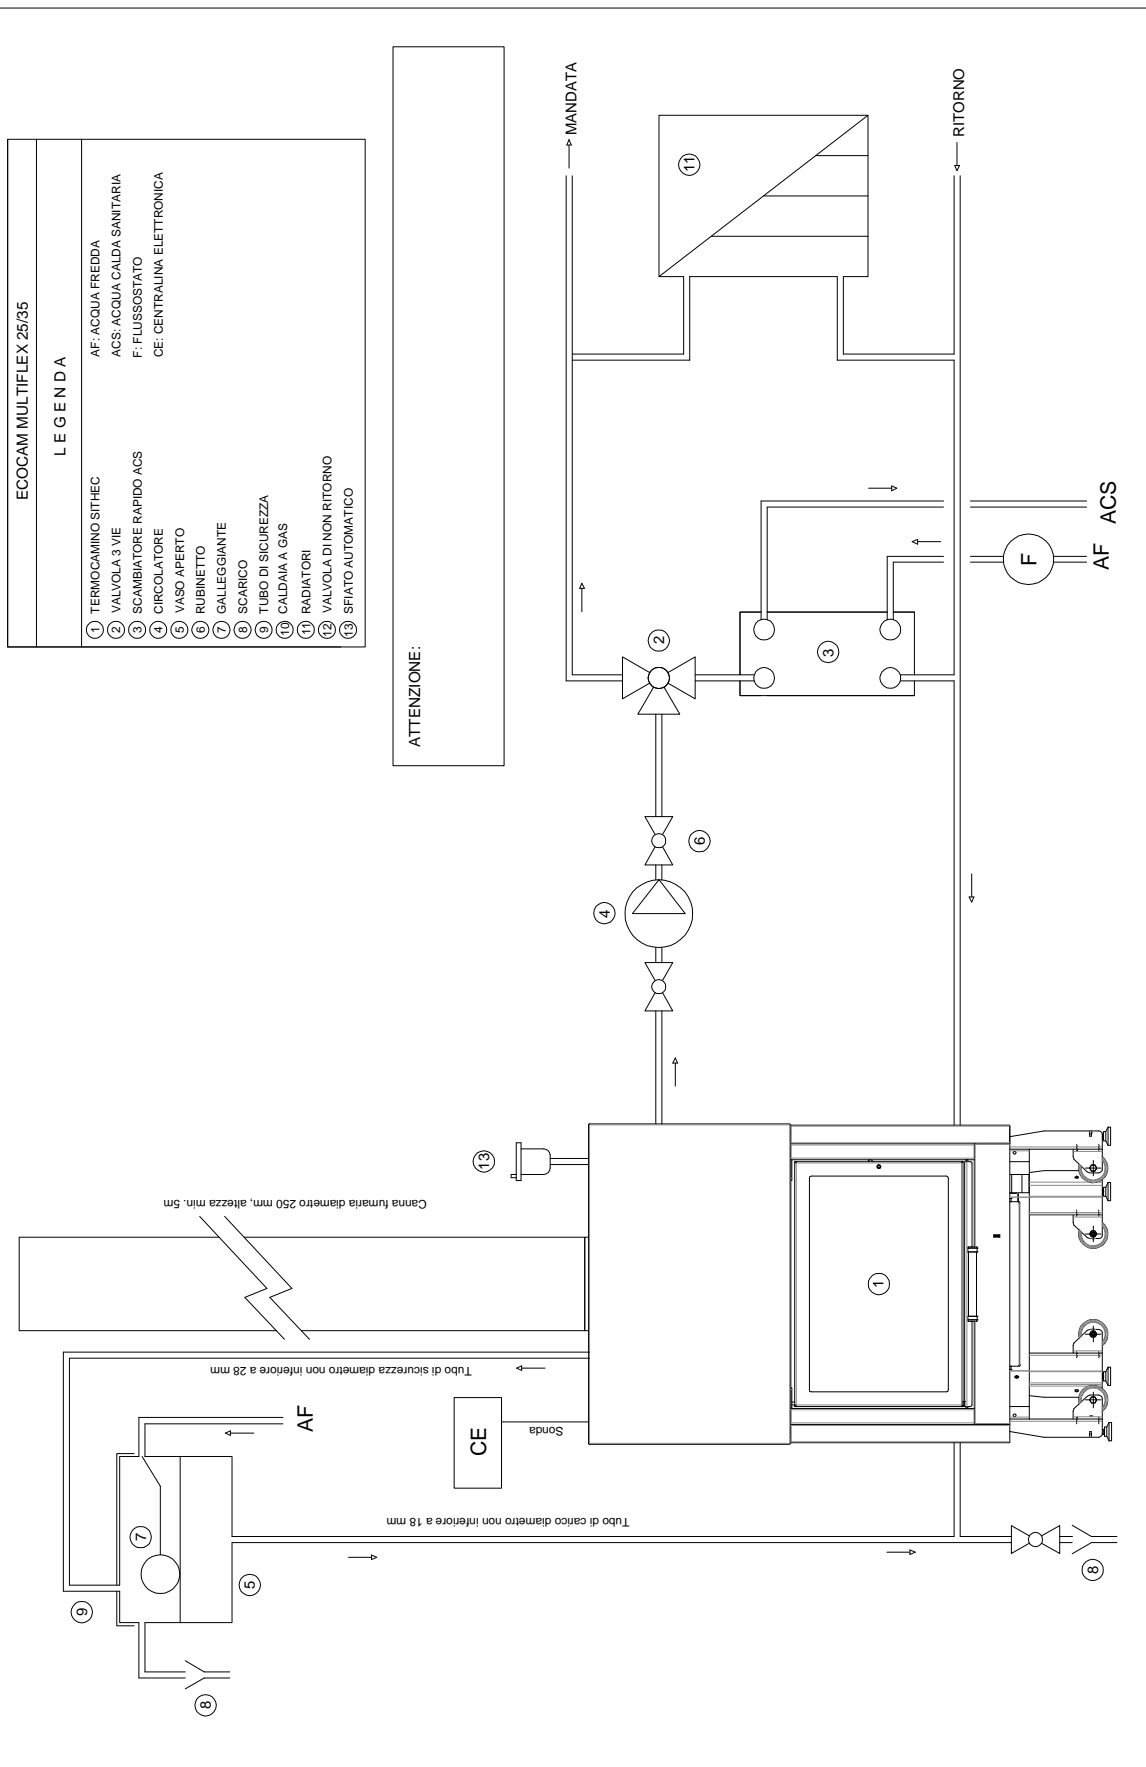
ECOCAM MULTIFLEX 25/35

LEGENDA

① TERMOCAMINO SITHEC
② VALVOLA 3 VIE
③ SCAMBIATORE RAPIDO ACS
④ CIRCOLATORE
⑤ VASO APERTO
⑥ RUBINETTO
⑦ GALLEGGIANTE
⑧ SCARICO
⑨ TUBO DI SICUREZZA
⑩ CALDAIA A GAS
⑪ RADIATORI
⑫ VALVOLA DI NON RITORNO
⑬ SFIATO AUTOMATICO

AF: ACQUA FREDDA
ACS: ACQUA CALDA SANITARIA
F: FLUSSOSTATO
CE: CENTRALINA ELETTRONICA

ATTENZIONE:

MANDATA

RITORNO

11

2

3

ACS

AF

F

6

4

13

Canna fumaria diametro 250 mm, altezza min. 5m

1

Tubo di sicurezza diametro non inferiore a 28 mm

AF

CE

Sonda

7

Tubo di carico diametro non inferiore a 18 mm

5

9

8

8